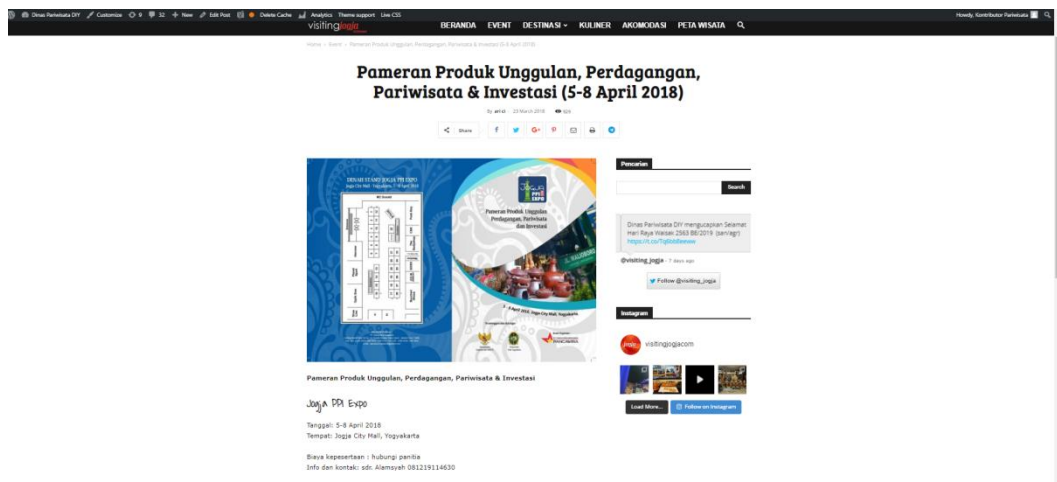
Dinas Pariwisata DIY Customize 9 32 New Edit Post Delete Cache Analytics Theme support Live CSS

Howdy, Kontributor Pariwisata

visitingjogja

BERANDA EVENT DESTINASI KULINER AKOMODASI PETA WISATA

Home › Event › Pameran Produk Unggulan, Perdagangan, Pariwisata & Investasi (5-8 April 2018)

Pameran Produk Unggulan, Perdagangan, Pariwisata & Investasi (5-8 April 2018)

By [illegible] - 23 March 2018 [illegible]

Share

DENAH STAND JOGJA PPI EXPO

Jogja PPI EXPO

Pameran Produk Unggulan Perdagangan, Pariwisata dan Investasi

5 - 8 April 2018, Jogja City Mall, Yogyakarta

Pencarian

Search

Dinas Pariwisata DIY mengucapkan Selamat Hari Raya Waisak 2563 BE/2019 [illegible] https://t.co/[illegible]

@visiting_jogja - 7 days ago

Follow @visiting_jogja

Instagram

visitingjogjacom

Load More... Follow on Instagram

Pameran Produk Unggulan, Perdagangan, Pariwisata & Investasi

Jogja PPI Expo

Tanggal: 5-8 April 2018
Tempat: Jogja City Mall, Yogyakarta

Biaya kepesertaan : hubungi panitia
Info dan kontak: sdr. Alamsyah 081219114630